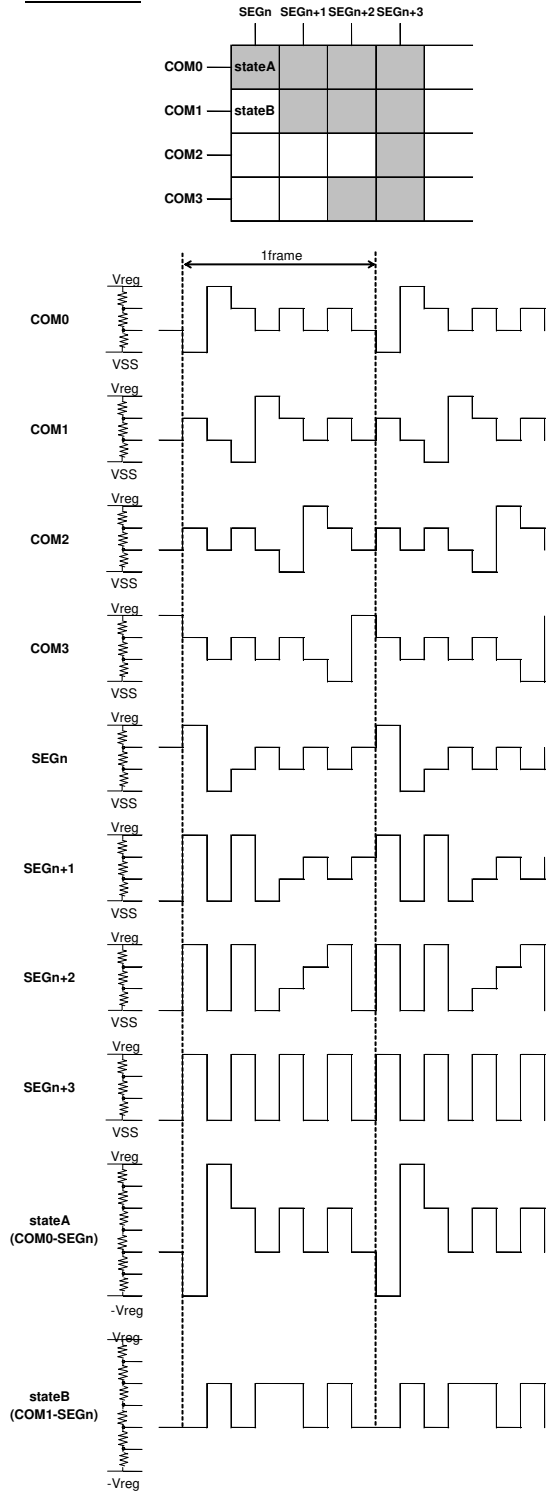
SEGn SEGn+1 SEGn+2 SEGn+3

COM0 stateA
COM1 stateB
COM2
COM3

1frame

Vreg
COM0
VSS

Vreg
COM1
VSS

Vreg
COM2
VSS

Vreg
COM3
VSS

Vreg
SEGn
VSS

Vreg
SEGn+1
VSS

Vreg
SEGn+2
VSS

Vreg
SEGn+3
VSS

Vreg
stateA
(COM0-SEGn)
-Vreg

Vreg
stateB
(COM1-SEGn)
-Vreg